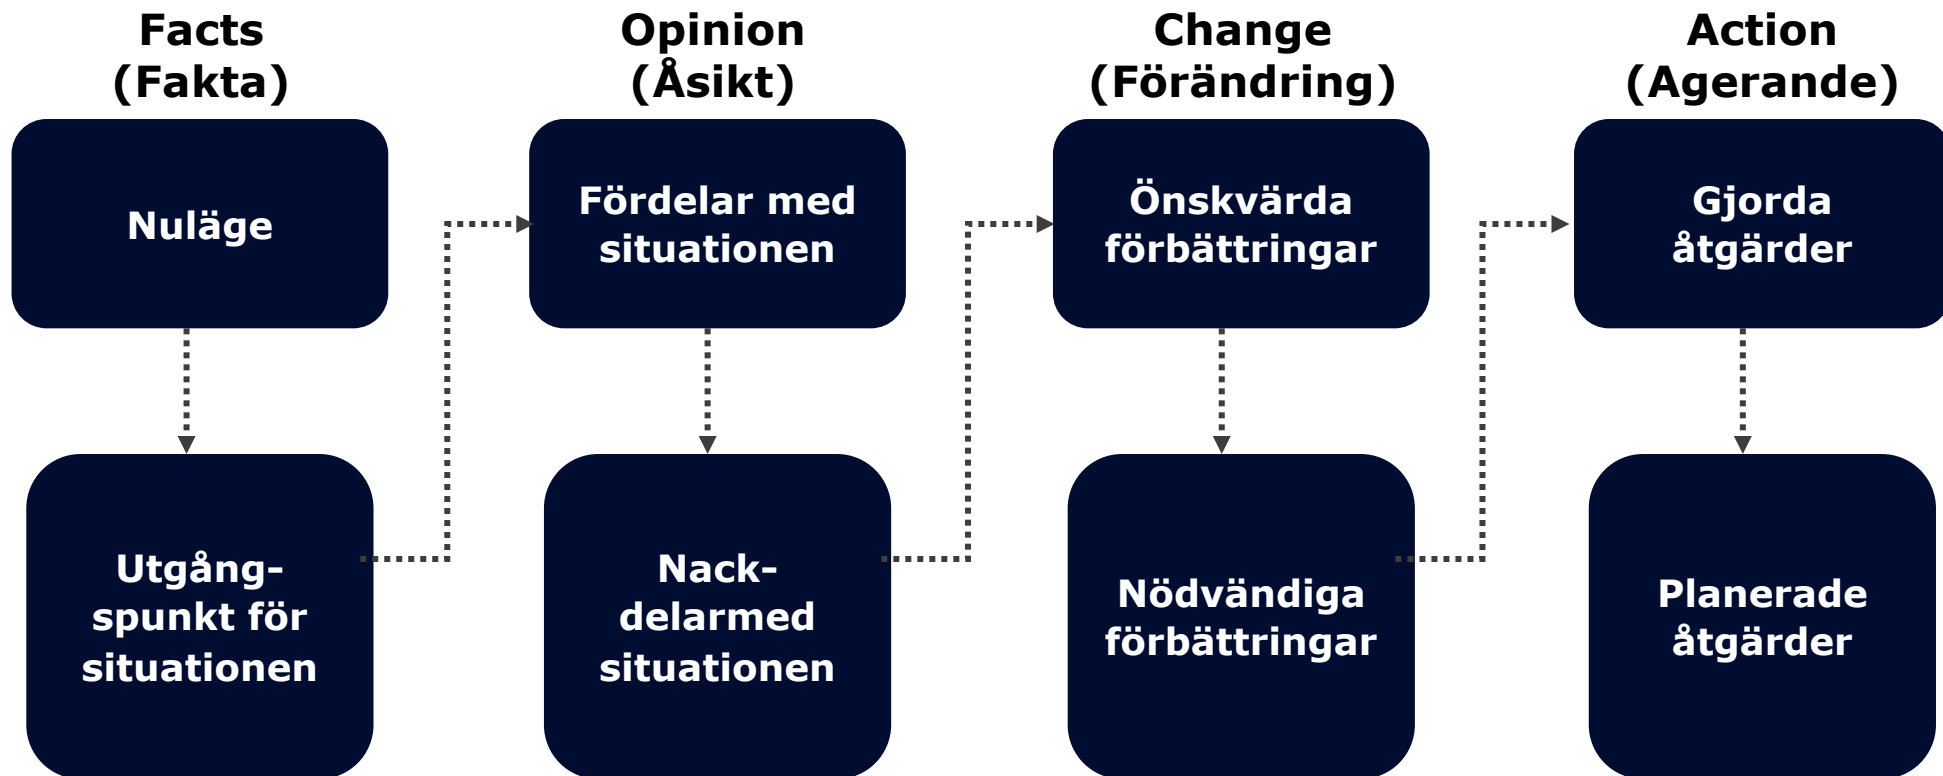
Facts
(Fakta)

Nuläge

Utgångspunkt för situationen

Opinion
(Åsikt)

Fördelar med situationen

Nackdelarmed situationen

Change
(Förändring)

Önskvärda förbättringar

Nödvändiga förbättringar

Action
(Agerande)

Gjorda åtgärder

Planerade åtgärder